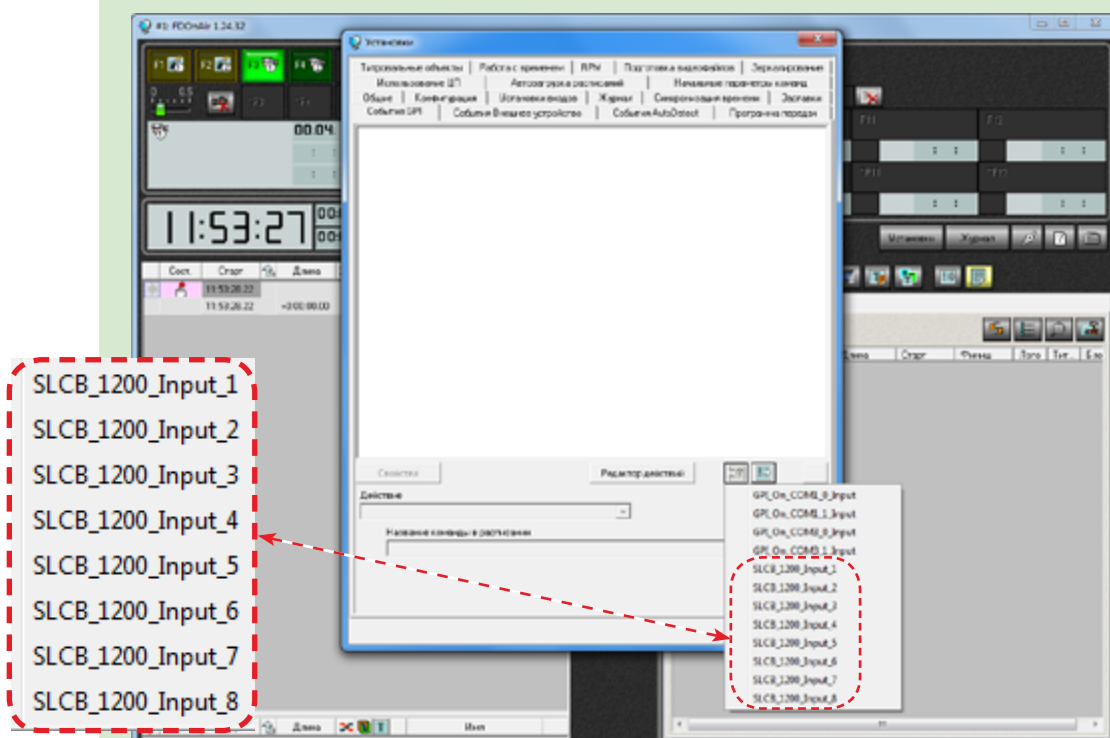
#1: FDOnAir 1.24.32

F1 F2 F3 F4

00.04.

11:53:27

Сост. Старт Длина

11:53:26.22
11:53:26.22 +0:00:00.00

Установки

Титровальные объекты | Работа с временем | RPM | Подготовка видеофайлов | Зеркалирование
Использование ЦП | Автозагрузка расписаний | Начальные параметры канала
Общие | Конфигурация | Установки входов | Журнал | Синхронизация времени | Заставки
События GPI | События Внешнего устройства | События AutoDetect | Программа передач

Свойства
Редактор действий

Действие

Название команды в расписании

GPI_On_COM1_0_Input
GPI_On_COM1_1_Input
GPI_On_COM2_0_Input
GPI_On_COM2_1_Input
SLCB_1200_Input_1
SLCB_1200_Input_2
SLCB_1200_Input_3
SLCB_1200_Input_4
SLCB_1200_Input_5
SLCB_1200_Input_6
SLCB_1200_Input_7
SLCB_1200_Input_8

Установки Журнал

Длина Старт Финиш Лого Тит. Бло

Длина Имя

SLCB_1200_Input_1
SLCB_1200_Input_2
SLCB_1200_Input_3
SLCB_1200_Input_4
SLCB_1200_Input_5
SLCB_1200_Input_6
SLCB_1200_Input_7
SLCB_1200_Input_8